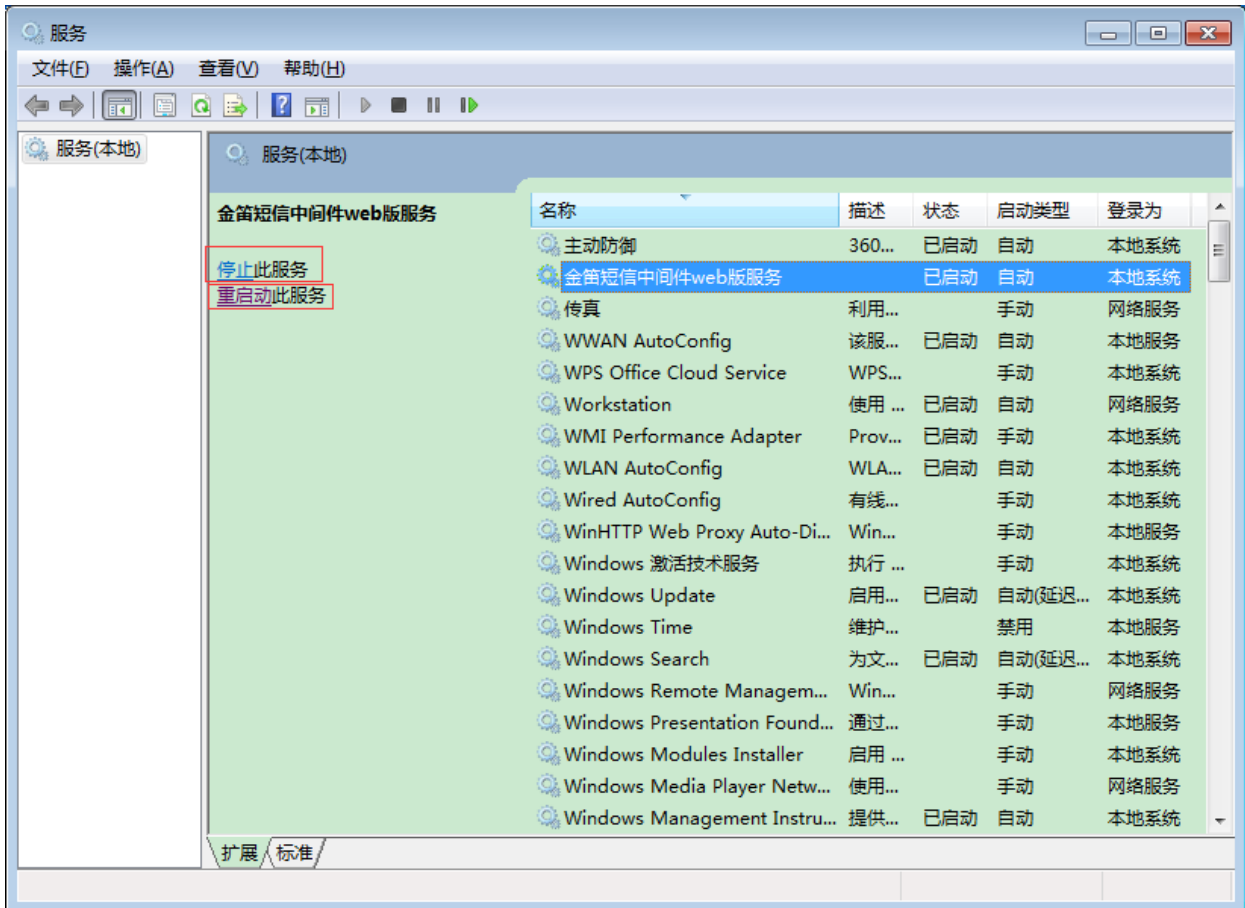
服务

文件(F) 操作(A) 查看(V) 帮助(H)

服务(本地)

服务(本地)

金笛短信中间件web版服务

停止此服务
重启动此服务

| 名称 | 描述 | 状态 | 启动类型 | 登录为 |
|---|---|---|---|---|
| 主动防御 | 360... | 已启动 | 自动 | 本地系统 |
| 金笛短信中间件web版服务 | | 已启动 | 自动 | 本地系统 |
| 传真 | 利用... | | 手动 | 网络服务 |
| WWAN AutoConfig | 该服... | 已启动 | 自动 | 本地服务 |
| WPS Office Cloud Service | WPS... | | 手动 | 本地系统 |
| Workstation | 使用 ... | 已启动 | 自动 | 网络服务 |
| WMI Performance Adapter | Prov... | 已启动 | 手动 | 本地系统 |
| WLAN AutoConfig | WLA... | 已启动 | 自动 | 本地系统 |
| Wired AutoConfig | 有线... | | 手动 | 本地系统 |
| WinHTTP Web Proxy Auto-Di... | Win... | | 手动 | 本地服务 |
| Windows 激活技术服务 | 执行 ... | | 手动 | 本地系统 |
| Windows Update | 启用... | 已启动 | 自动(延迟... | 本地系统 |
| Windows Time | 维护... | | 禁用 | 本地服务 |
| Windows Search | 为文... | 已启动 | 自动(延迟... | 本地系统 |
| Windows Remote Managem... | Win... | | 手动 | 网络服务 |
| Windows Presentation Found... | 通过... | | 手动 | 本地服务 |
| Windows Modules Installer | 启用 ... | | 手动 | 本地系统 |
| Windows Media Player Netw... | 使用... | | 手动 | 网络服务 |
| Windows Management Instru... | 提供... | 已启动 | 自动 | 本地系统 |

扩展 标准